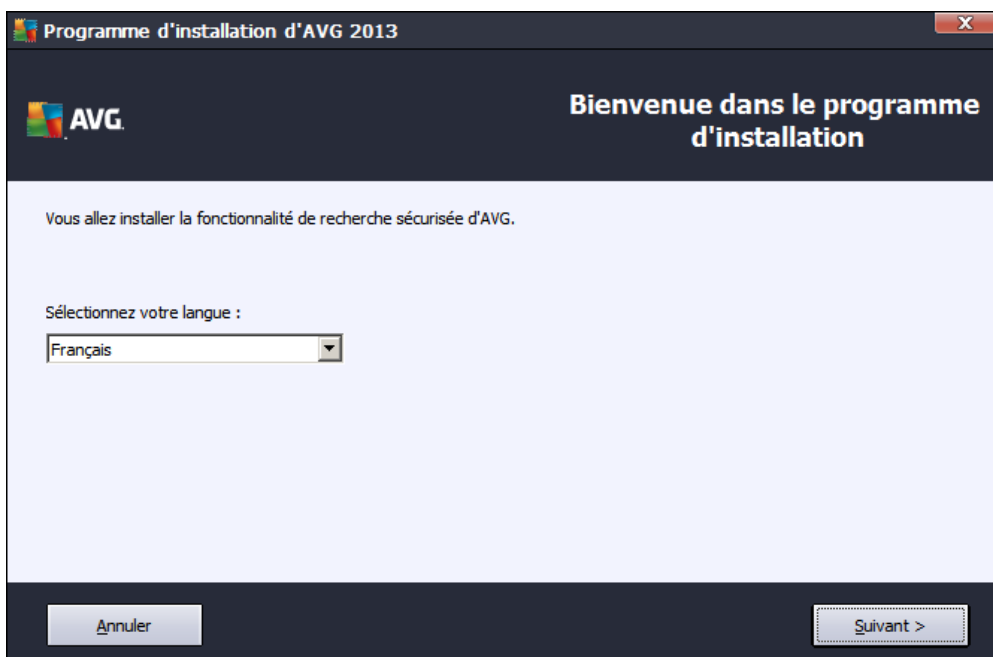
Programme d'installation d'AVG 2013

X

AVG

Bienvenue dans le programme d'installation

Vous allez installer la fonctionnalité de recherche sécurisée d'AVG.

Sélectionnez votre langue :

Français

Annuler

Suivant >